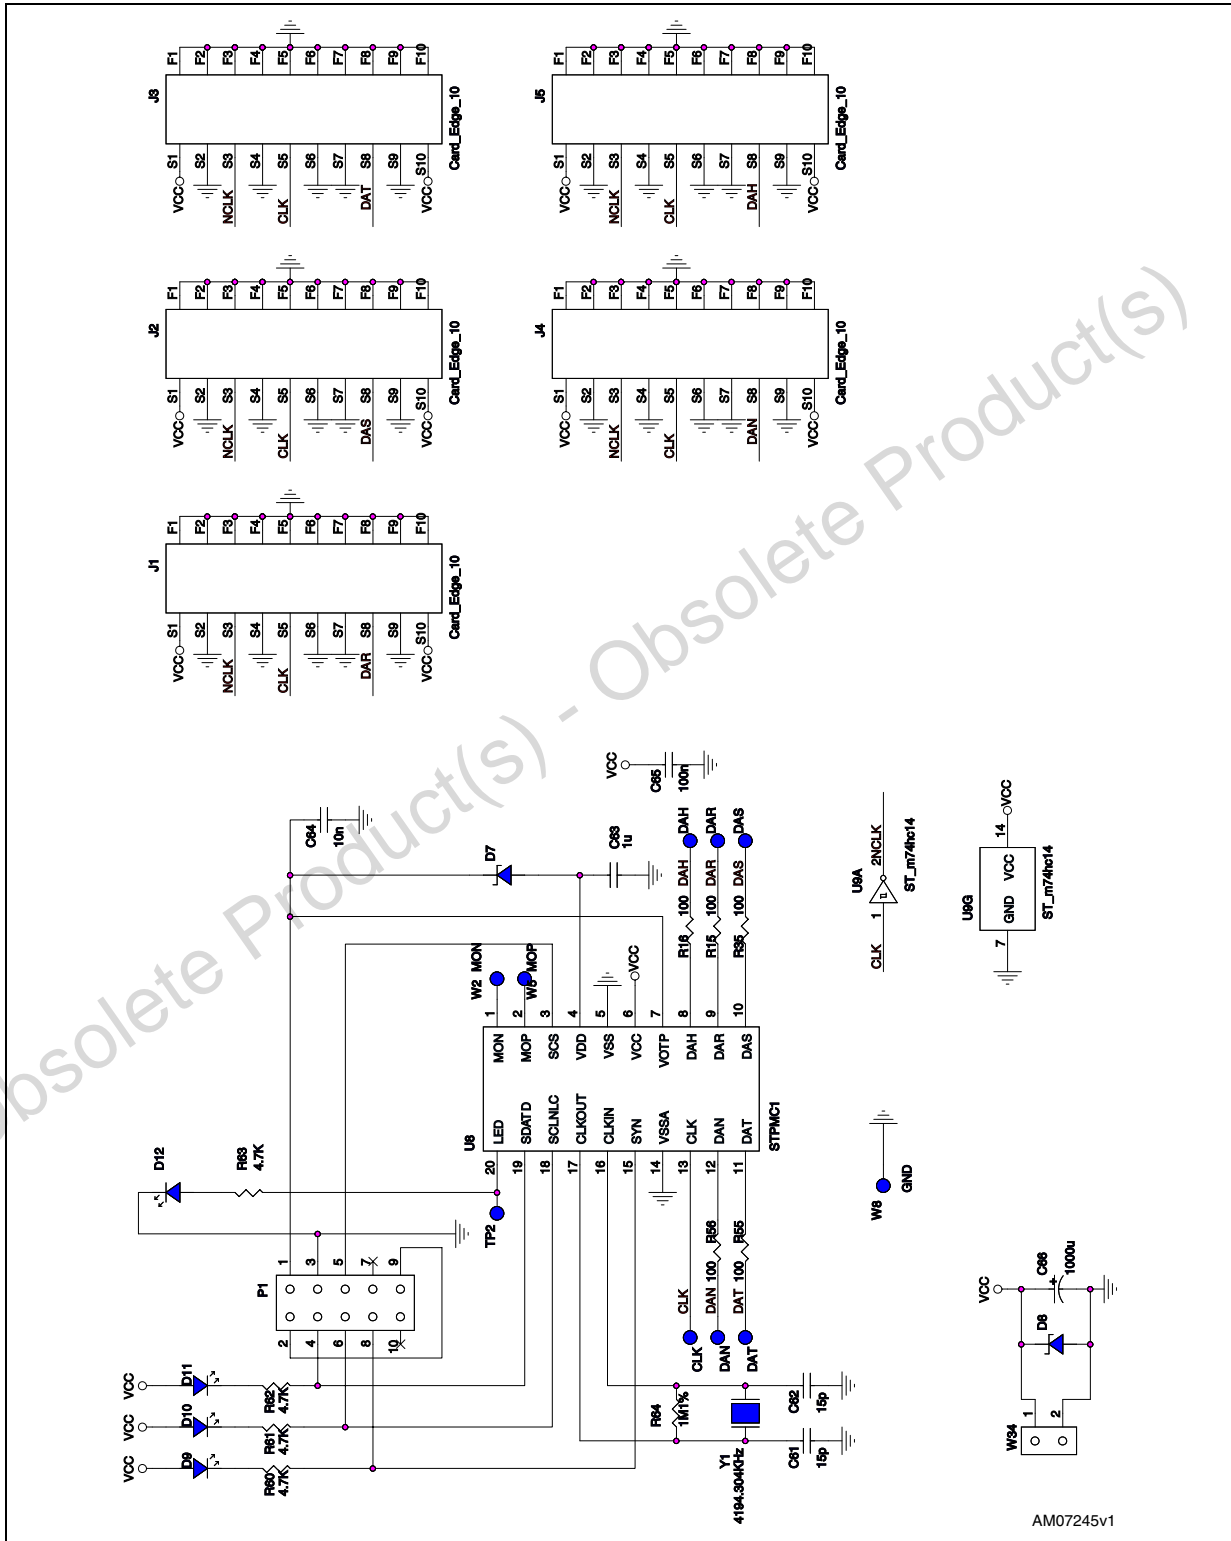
J3
F1 F2 F3 F4 F5 F6 F7 F8 F9 F10
Card_Edge_10
S1 S2 S3 S4 S5 S6 S7 S8 S9 S10
VCC NCLK CLK DAT VCC

J5
F1 F2 F3 F4 F5 F6 F7 F8 F9 F10
Card_Edge_10
S1 S2 S3 S4 S5 S6 S7 S8 S9 S10
VCC NCLK CLK DAH VCC

J2
F1 F2 F3 F4 F5 F6 F7 F8 F9 F10
Card_Edge_10
S1 S2 S3 S4 S5 S6 S7 S8 S9 S10
VCC NCLK CLK DAS VCC

J4
F1 F2 F3 F4 F5 F6 F7 F8 F9 F10
Card_Edge_10
S1 S2 S3 S4 S5 S6 S7 S8 S9 S10
VCC NCLK CLK DAN VCC

J1
F1 F2 F3 F4 F5 F6 F7 F8 F9 F10
Card_Edge_10
S1 S2 S3 S4 S5 S6 S7 S8 S9 S10
VCC NCLK CLK DAR VCC

Obsolete Product(s) - Obsolete Product(s)

VCC C65 100n
C64 10n
D7
C63 1u
DAH DAR DAS
R16 100 DAH
R15 100 DAR
R35 100 DAS
U9A 1 2NCLK CLK ST_m74hc14
U9G 14 VCC VCC GND 7 ST_m74hc14
W2 MON W5 MOP VCC
1 2 3 4 5 6 7 8 9 10
MON MOP SCS VDD VSS VCC VOTP DAH DAR DAS
U6 LED SDATD SCLNLC CLKOUT CLKIN SYN VSSA CLK DAN DAT
STPMC1
20 19 18 17 16 15 14 13 12 11
D12 R63 4.7K
TP2
W8 GND
P1
1 3 5 7 9
2 4 6 8 10
R56 R55
CLK DAN 100 DAT 100
CLK DAN DAT
VCC D11 R62 4.7K
VCC D10 R61 4.7K
VCC D9 R60 4.7K
R64 1M1%
Y1 4194.304KHz
C62 15p
C61 15p
VCC C66 1000u
D8
W34 1 2
AM07245v1